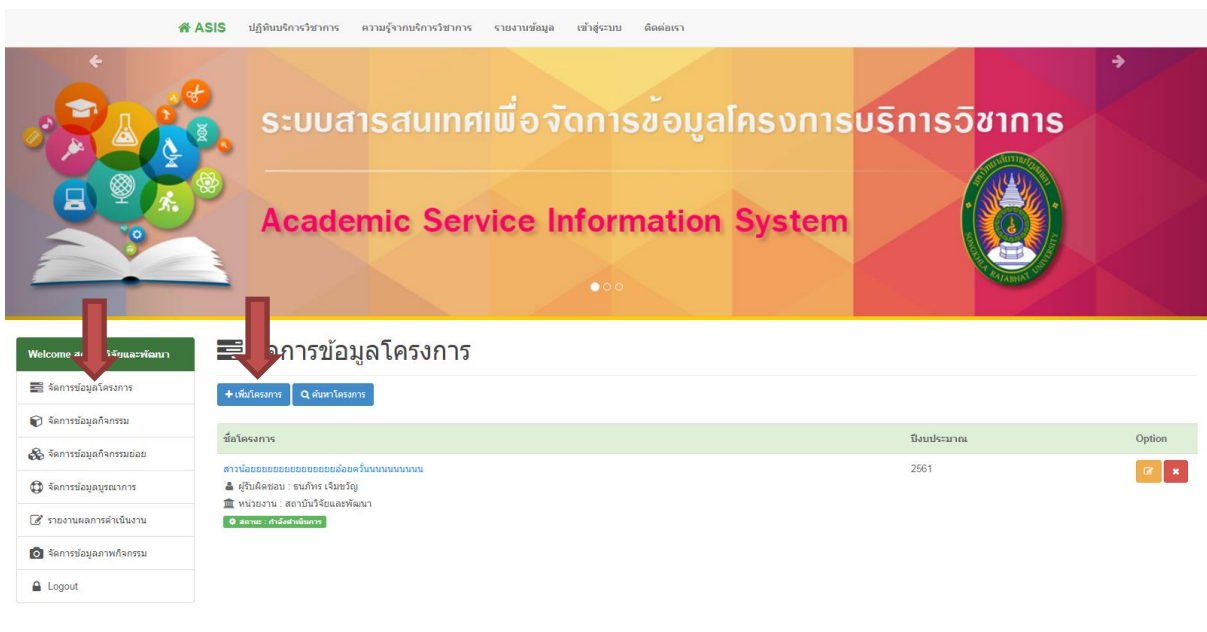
ASIS ปฏิทินบริการวิชาการ ความรู้จากบริการวิชาการ รายงานข้อมูล เข้าสู่ระบบ ติดต่อเรา

ระบบสารสนเทศเพื่อจัดการข้อมูลโครงการบริการวิชาการ

Academic Service Information System

SONGKHLA RAJABHAT UNIVERSITY

Welcome สถ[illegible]วิจัยและพัฒนา

จัดการข้อมูลโครงการ

จัดการข้อมูลกิจกรรม

จัดการข้อมูลกิจกรรมย่อย

จัดการข้อมูลบูรณาการ

รายงานผลการดำเนินงาน

จัดการข้อมูลภาพกิจกรรม

Logout

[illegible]การข้อมูลโครงการ

+ เพิ่มโครงการ | ค้นหาโครงการ

| ชื่อโครงการ | ปีงบประมาณ | Option |
|---|---|---|
| สาวน้อยยยยยยยยยยยยยยยยอ้อยครึ้นนนนนนนนน<br>ผู้รับผิดชอบ : ธนภัทร เจิมขวัญ<br>หน่วยงาน : สถาบันวิจัยและพัฒนา<br>สถานะ : กำลังดำเนินการ | 2561 | |